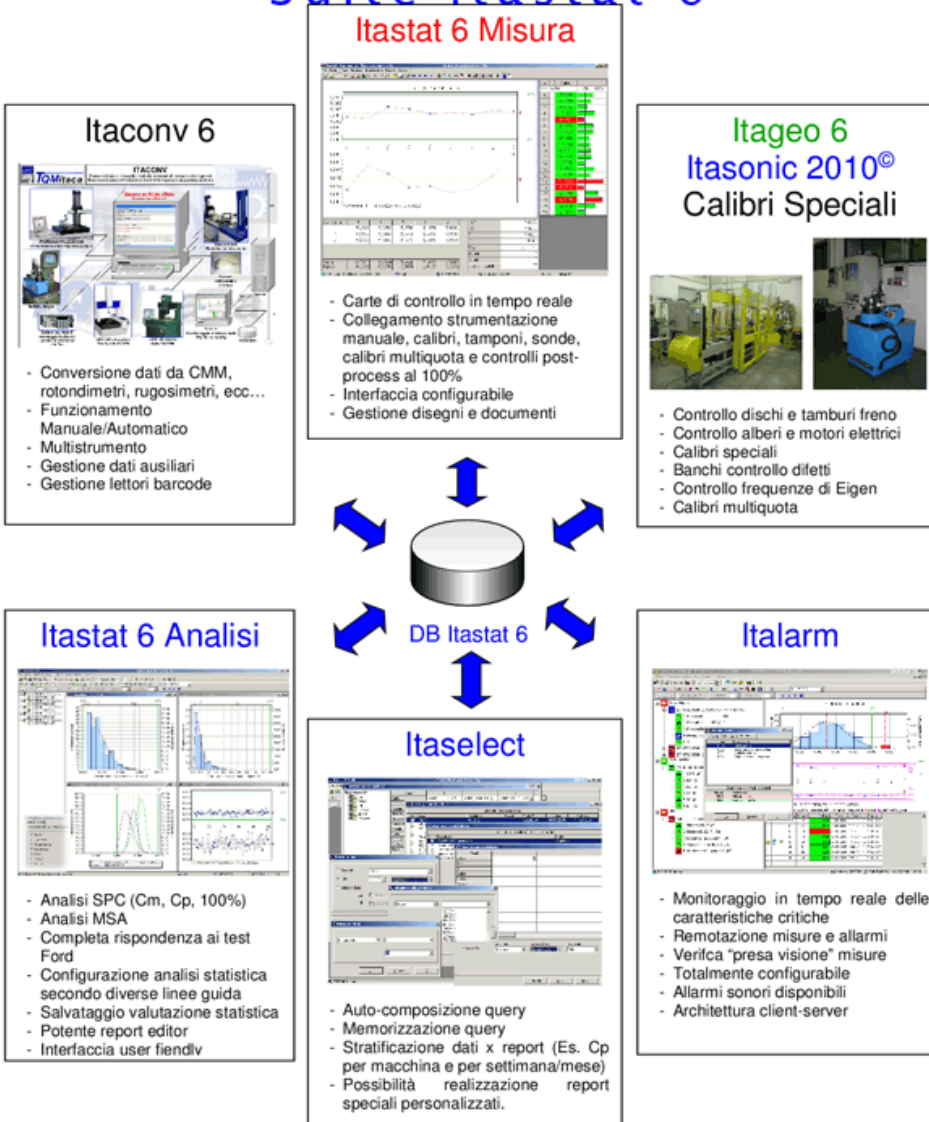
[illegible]

Itastat 6 Misura

- Carte di controllo in tempo reale
- Collegamento strumentazione manuale, calibri, tamponi, sonde, calibri multiquota e controlli post-process al 100%
- Interfaccia configurabile
- Gestione disegni e documenti

Itaconv 6

ITACONV

TQMiteco

- Conversione dati da CMM, rotondimetri, rugosimetri, ecc…
- Funzionamento Manuale/Automatico
- Multistrumento
- Gestione dati ausiliari
- Gestione lettori barcode

Itageo 6
Itasonic 2010©
Calibri Speciali

- Controllo dischi e tamburi freno
- Controllo alberi e motori elettrici
- Calibri speciali
- Banchi controllo difetti
- Controllo frequenze di Eigen
- Calibri multiquota

DB Itastat 6

Itastat 6 Analisi

- Analisi SPC (Cm, Cp, 100%)
- Analisi MSA
- Completa rispondenza ai test Ford
- Configurazione analisi statistica secondo diverse linee guida
- Salvataggio valutazione statistica
- Potente report editor
- Interfaccia user fiendly

Itaselect

- Auto-composizione query
- Memorizzazione query
- Stratificazione dati x report (Es. Cp per macchina e per settimana/mese)
- Possibilità realizzazione report speciali personalizzati.

Italarm

- Monitoraggio in tempo reale delle caratteristiche critiche
- Remotazione misure e allarmi
- Verifca "presa visione" misure
- Totalmente configurabile
- Allarmi sonori disponibili
- Architettura client-server